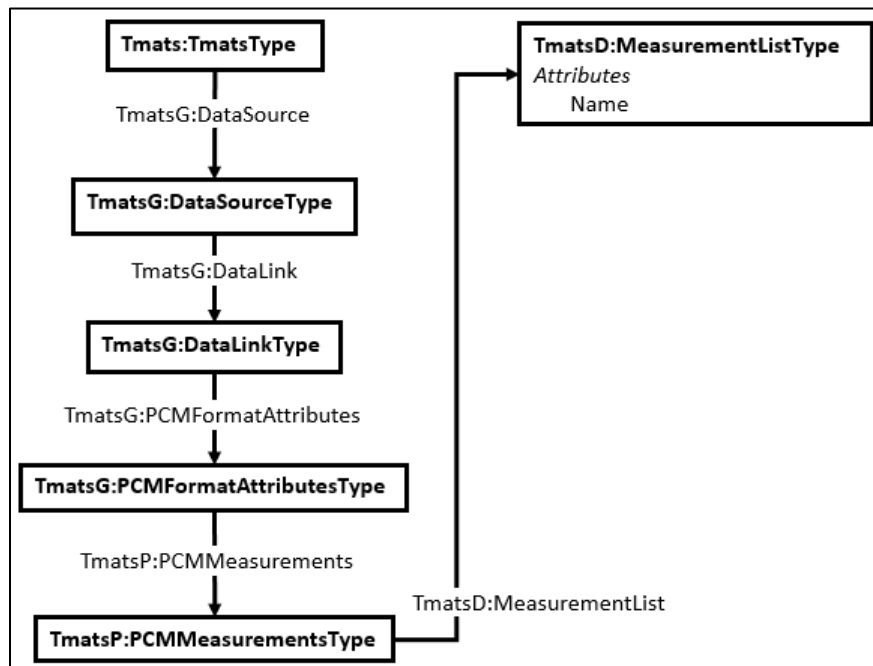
Tmats:TmatsType

TmatsG:DataSource

TmatsG:DataSourceType

TmatsG:DataLink

TmatsG:DataLinkType

TmatsG:PCMFormatAttributes

TmatsG:PCMFormatAttributesType

TmatsP:PCMMeasurements

TmatsP:PCMMeasurementsType

TmatsD:MeasurementList

TmatsD:MeasurementListType
*Attributes*
Name